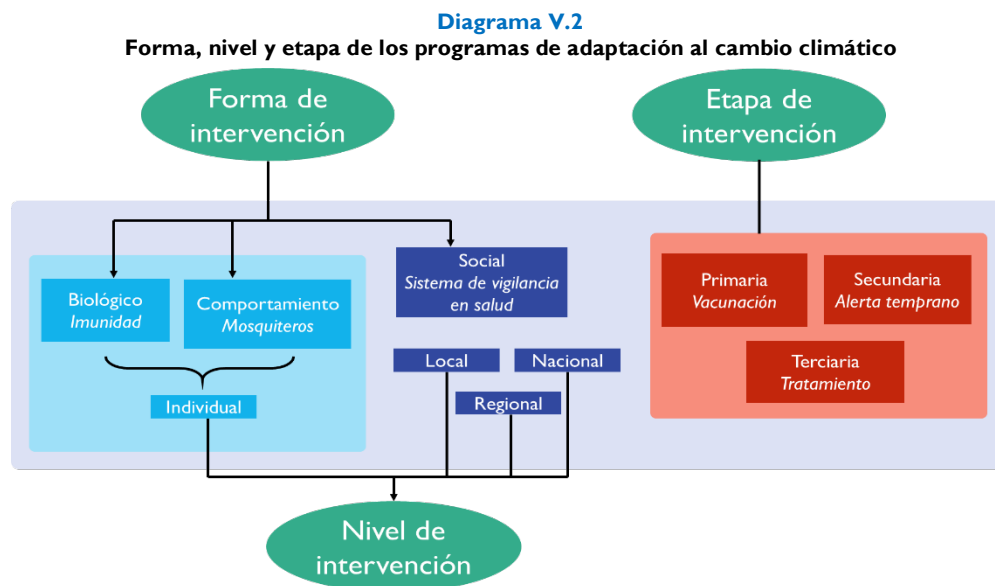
Diagrama V.2
Forma, nivel y etapa de los programas de adaptación al cambio climático

Forma de intervención

Etapa de intervención

Biológico
Imunidad

Comportamiento
Mosquiteros

Individual

Social
Sistema de vigilancia en salud

Local

Nacional

Regional

Primaria
Vacunación

Secundaria
Alerta temprano

Terciaria
Tratamiento

Nivel de intervención